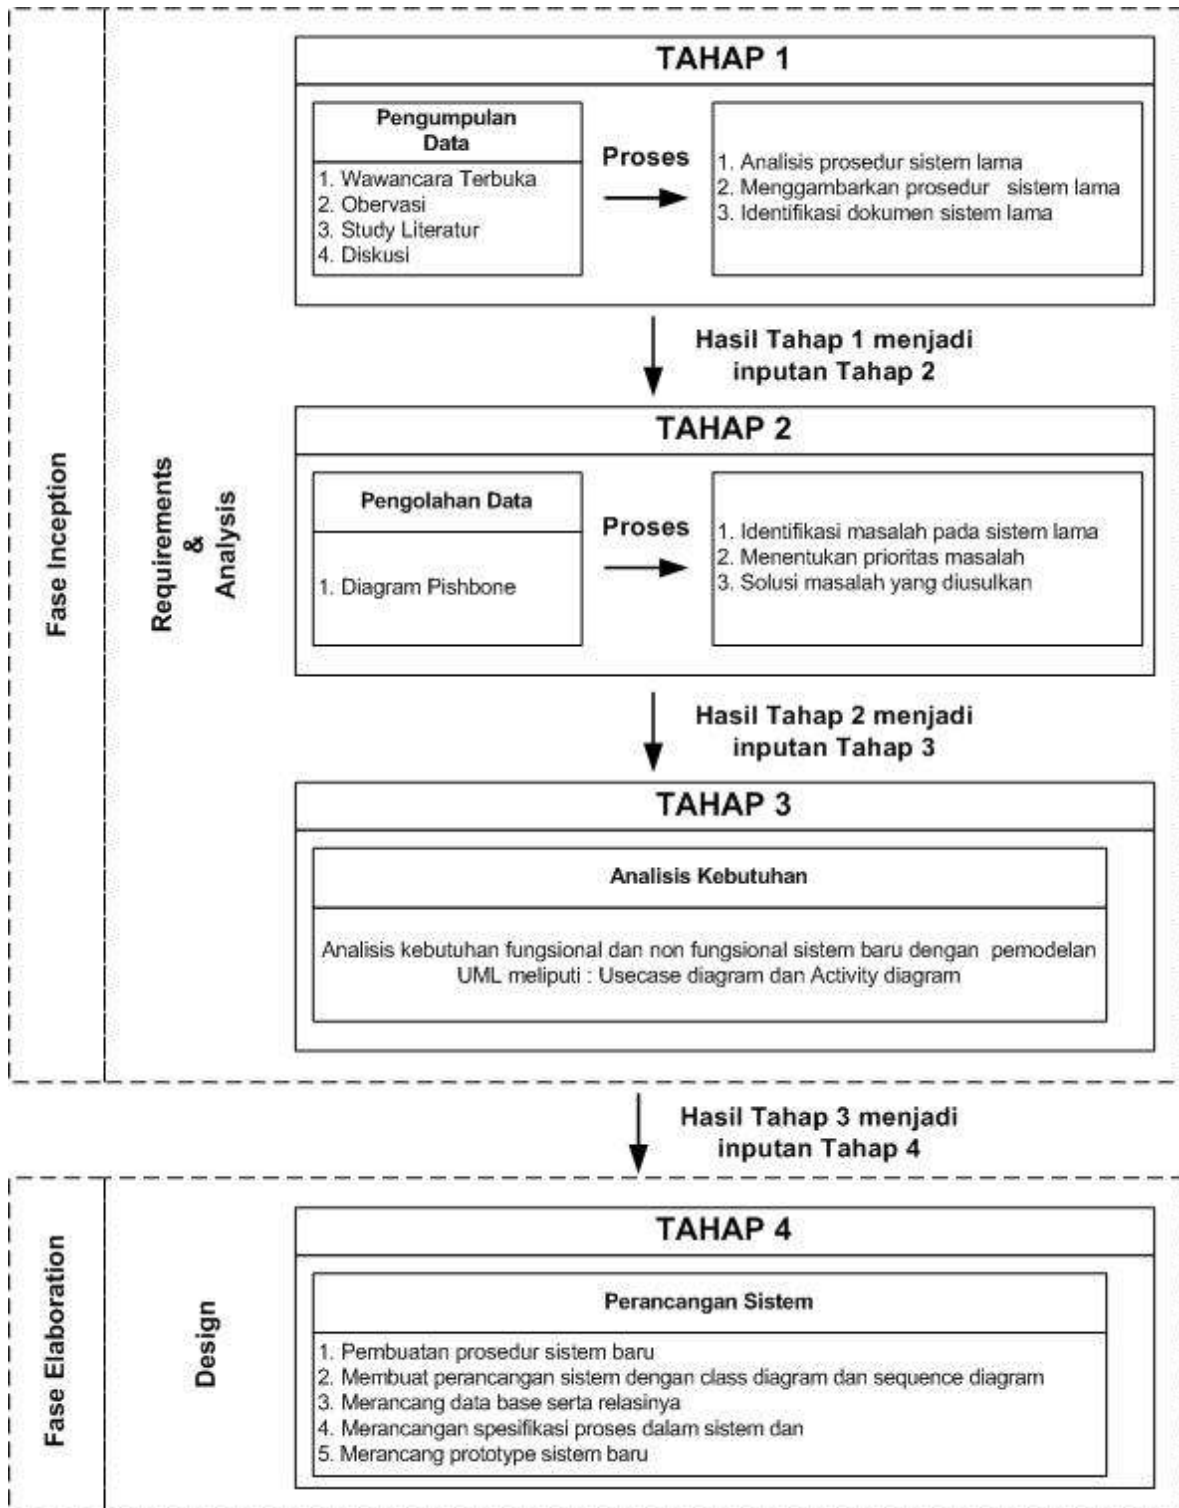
Fase Inception

Requirements & Analysis

TAHAP 1

Pengumpulan Data

1. Wawancara Terbuka
2. Obervasi
3. Study Literatur
4. Diskusi

Proses

1. Analisis prosedur sistem lama
2. Menggambarkan prosedur sistem lama
3. Identifikasi dokumen sistem lama

Hasil Tahap 1 menjadi inputan Tahap 2

TAHAP 2

Pengolahan Data

1. Diagram Pishbone

Proses

1. Identifikasi masalah pada sistem lama
2. Menentukan prioritas masalah
3. Solusi masalah yang diusulkan

Hasil Tahap 2 menjadi inputan Tahap 3

TAHAP 3

Analisis Kebutuhan

Analisis kebutuhan fungsional dan non fungsional sistem baru dengan pemodelan UML meliputi : Usecase diagram dan Activity diagram

Hasil Tahap 3 menjadi inputan Tahap 4

Fase Elaboration

Design

TAHAP 4

Perancangan Sistem

1. Pembuatan prosedur sistem baru
2. Membuat perancangan sistem dengan class diagram dan sequence diagram
3. Merancang data base serta relasinya
4. Merancangan spesifikasi proses dalam sistem dan
5. Merancang prototype sistem baru